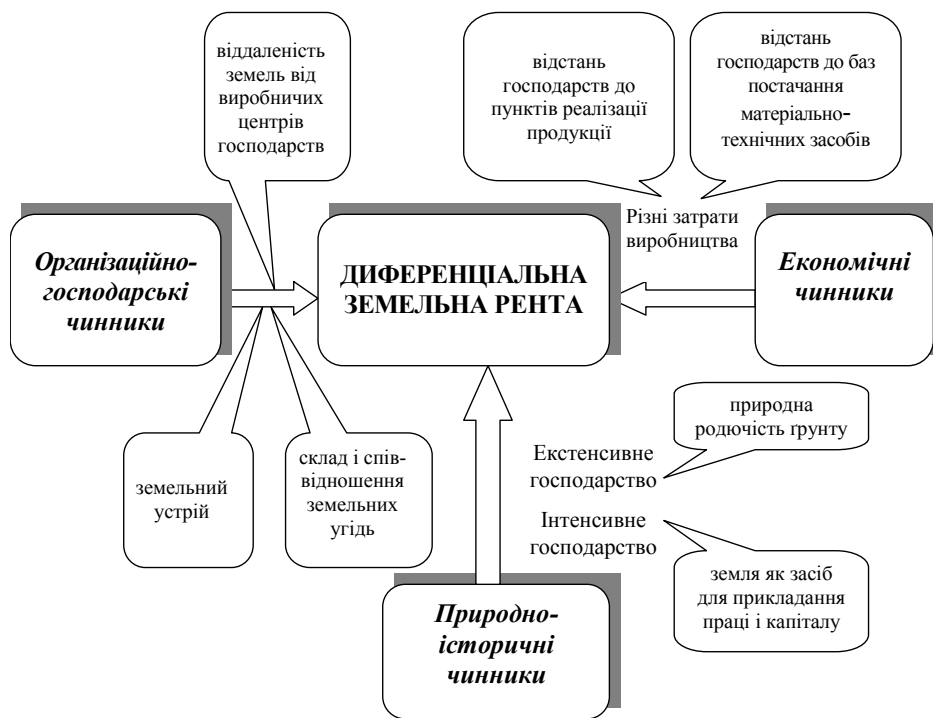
віддаленість земель від виробничих центрів господарств

відстань господарств до пунктів реалізації продукції

відстань господарств до баз постачання матеріально-технічних засобів

Різні затрати виробництва

Організаційно-господарські чинники

ДИФЕРЕНЦІАЛЬНА ЗЕМЕЛЬНА РЕНТА

Економічні чинники

природна родючість грунту

Екстенсивне господарство

Інтенсивне господарство

земельний устрій

склад і співвідношення земельних угідь

земля як засіб для прикладання праці і капіталу

Природно-історичні чинники